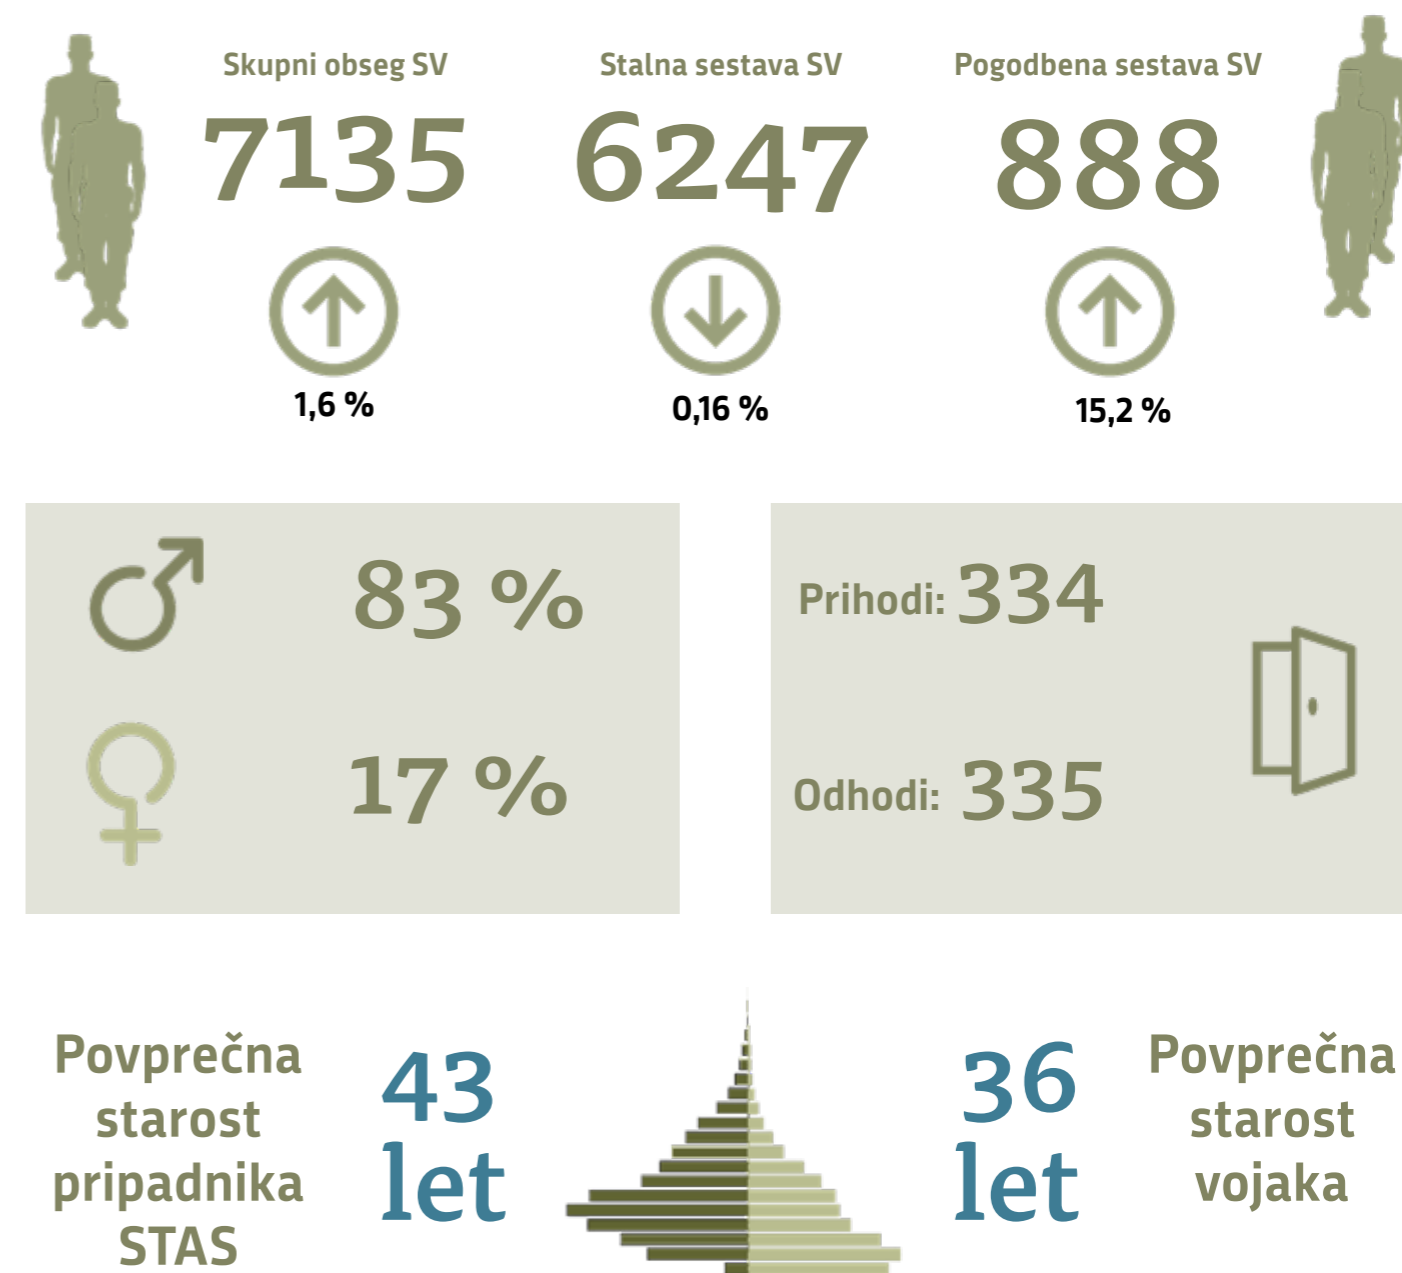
Skupni obseg SV
7135
1,6 %

Stalna sestava SV
6247
0,16 %

Pogodbena sestava SV
888
15,2 %

83 %

17 %

Prihodi: 334

Odhodi: 335

Povprečna starost pripadnika STAS
43 let

36 let
Povprečna starost vojaka